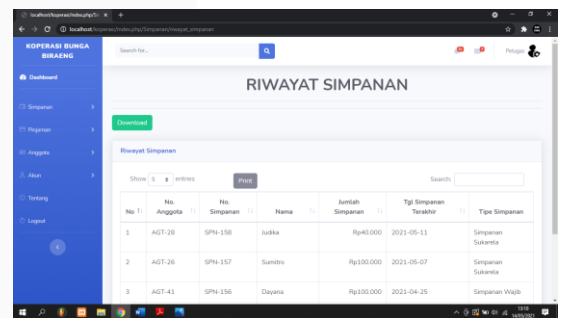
localhost/koperasi/index.php?Si ×

localhost/koperasi/index.php/Simpanan/riwayat_simpanan

KOPERASI BUNGA BIRAENG

Dashboard

Simpanan

Pinjaman

Anggota

Akun

Tentang

Logout

Search for...

Petugas

RIWAYAT SIMPANAN

Download

Riwayat Simpanan

Show 5 entries

Print

Search:

| No | No. Anggota | No. Simpanan | Nama | Jumlah Simpanan | Tgl Simpanan Terakhir | Tipe Simpanan |
|---|---|---|---|---|---|---|
| 1 | AGT-28 | SPN-158 | Judika | Rp40.000 | 2021-05-11 | Simpanan Sukarela |
| 2 | AGT-26 | SPN-157 | Sumitro | Rp100.000 | 2021-05-07 | Simpanan Sukarela |
| 3 | AGT-41 | SPN-156 | Dayana | Rp100.000 | 2021-04-25 | Simpanan Wajib |

13:18
14/05/2021